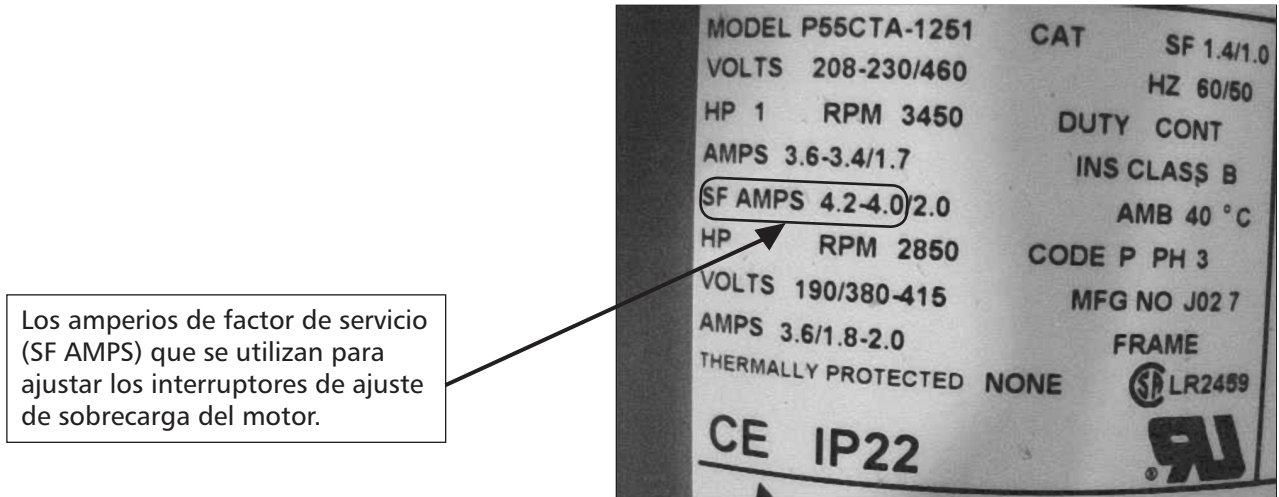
Los amperios de factor de servicio (SF AMPS) que se utilizan para ajustar los interruptores de ajuste de sobrecarga del motor.

MODEL P55CTA-1251
VOLTS 208-230/460
HP 1 RPM 3450
AMPS 3.6-3.4/1.7
SF AMPS 4.2-4.0/2.0
HP RPM 2850
VOLTS 190/380-415
AMPS 3.6/1.8-2.0
THERMALLY PROTECTED NONE

CAT SF 1.4/1.0
HZ 60/50
DUTY CONT
INS CLASS B
AMB 40 °C
CODE P PH 3
MFG NO J02 7
FRAME
LR2459

CE IP22